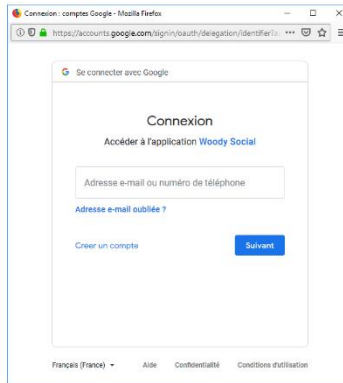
Connexion : comptes Google - Mozilla Firefox

https://accounts.google.com/signin/oauth/delegation/identifier

G Se connecter avec Google

Connexion

Accéder à l'application Woody Social

Adresse e-mail ou numéro de téléphone

Adresse e-mail oubliée ?

Créer un compte

Suivant

Français (France)

Aide

Confidentialité

Conditions d'utilisation